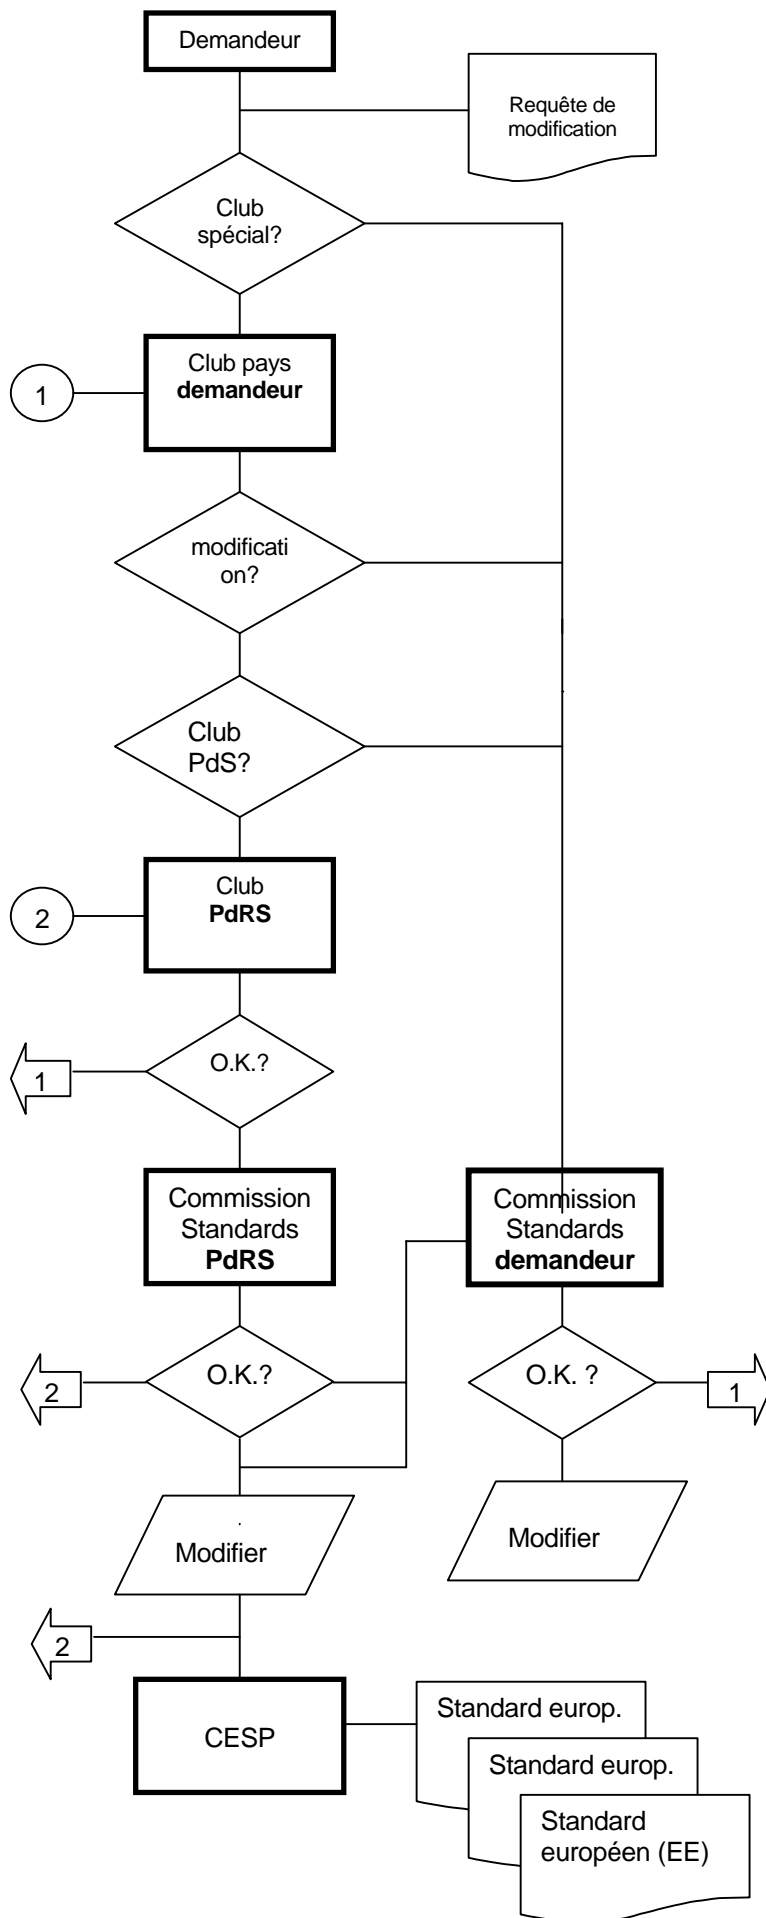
Demandeur

Requête de modification

Club spécial?

1

Club pays **demandeur**

modificati on?

Club PdS?

2

Club **PdRS**

1

O.K.?

Commission Standards **PdRS**

Commission Standards **demandeur**

2

O.K.?

O.K. ?

1

Modifier

Modifier

2

CESP

Standard europ.

Standard europ.

Standard européen (EE)